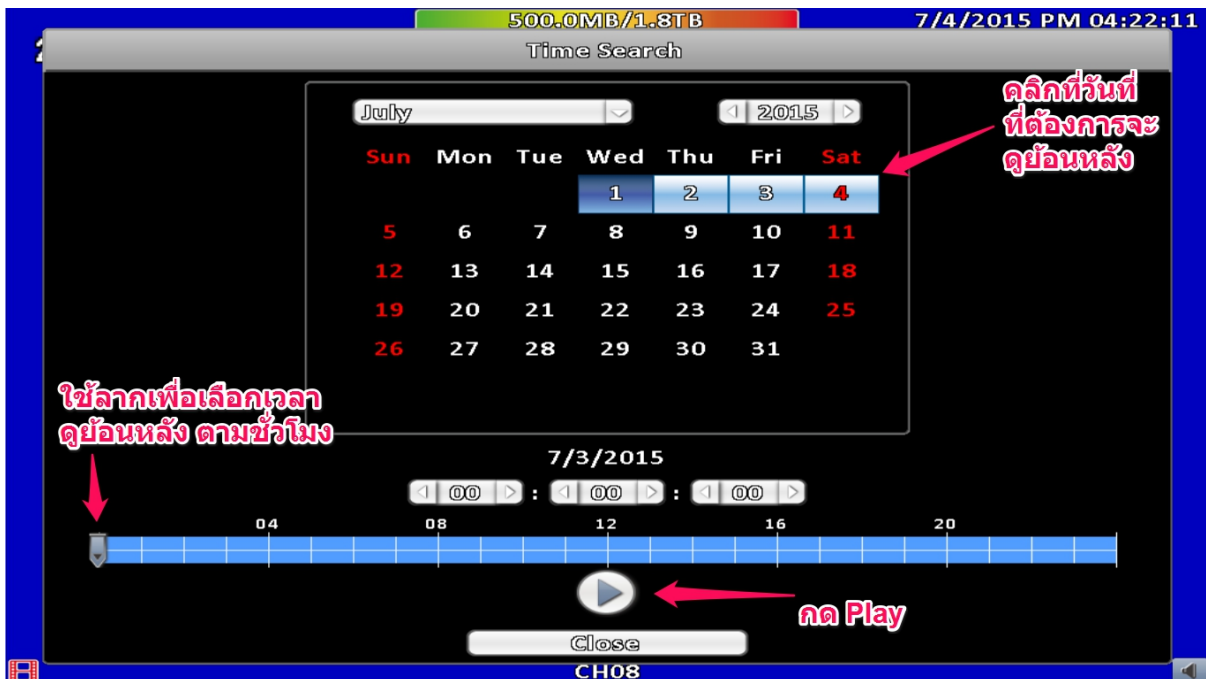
500.0MB/1.8TB

7/4/2015 PM 04:22:11

Time Search

July

2015

| Sun | Mon | Tue | Wed | Thu | Fri | Sat |
|---|---|---|---|---|---|---|
| | | | 1 | 2 | 3 | 4 |
| 5 | 6 | 7 | 8 | 9 | 10 | 11 |
| 12 | 13 | 14 | 15 | 16 | 17 | 18 |
| 19 | 20 | 21 | 22 | 23 | 24 | 25 |
| 26 | 27 | 28 | 29 | 30 | 31 | |

คลิกที่วันที่ ที่ต้องการจะ ดูย้อนหลัง

ใช้ลากเพื่อเลือกเวลา ดูย้อนหลัง ตามชั่วโมง

7/3/2015

00 : 00 : 00

04 08 12 16 20

กด Play

Close

CH08